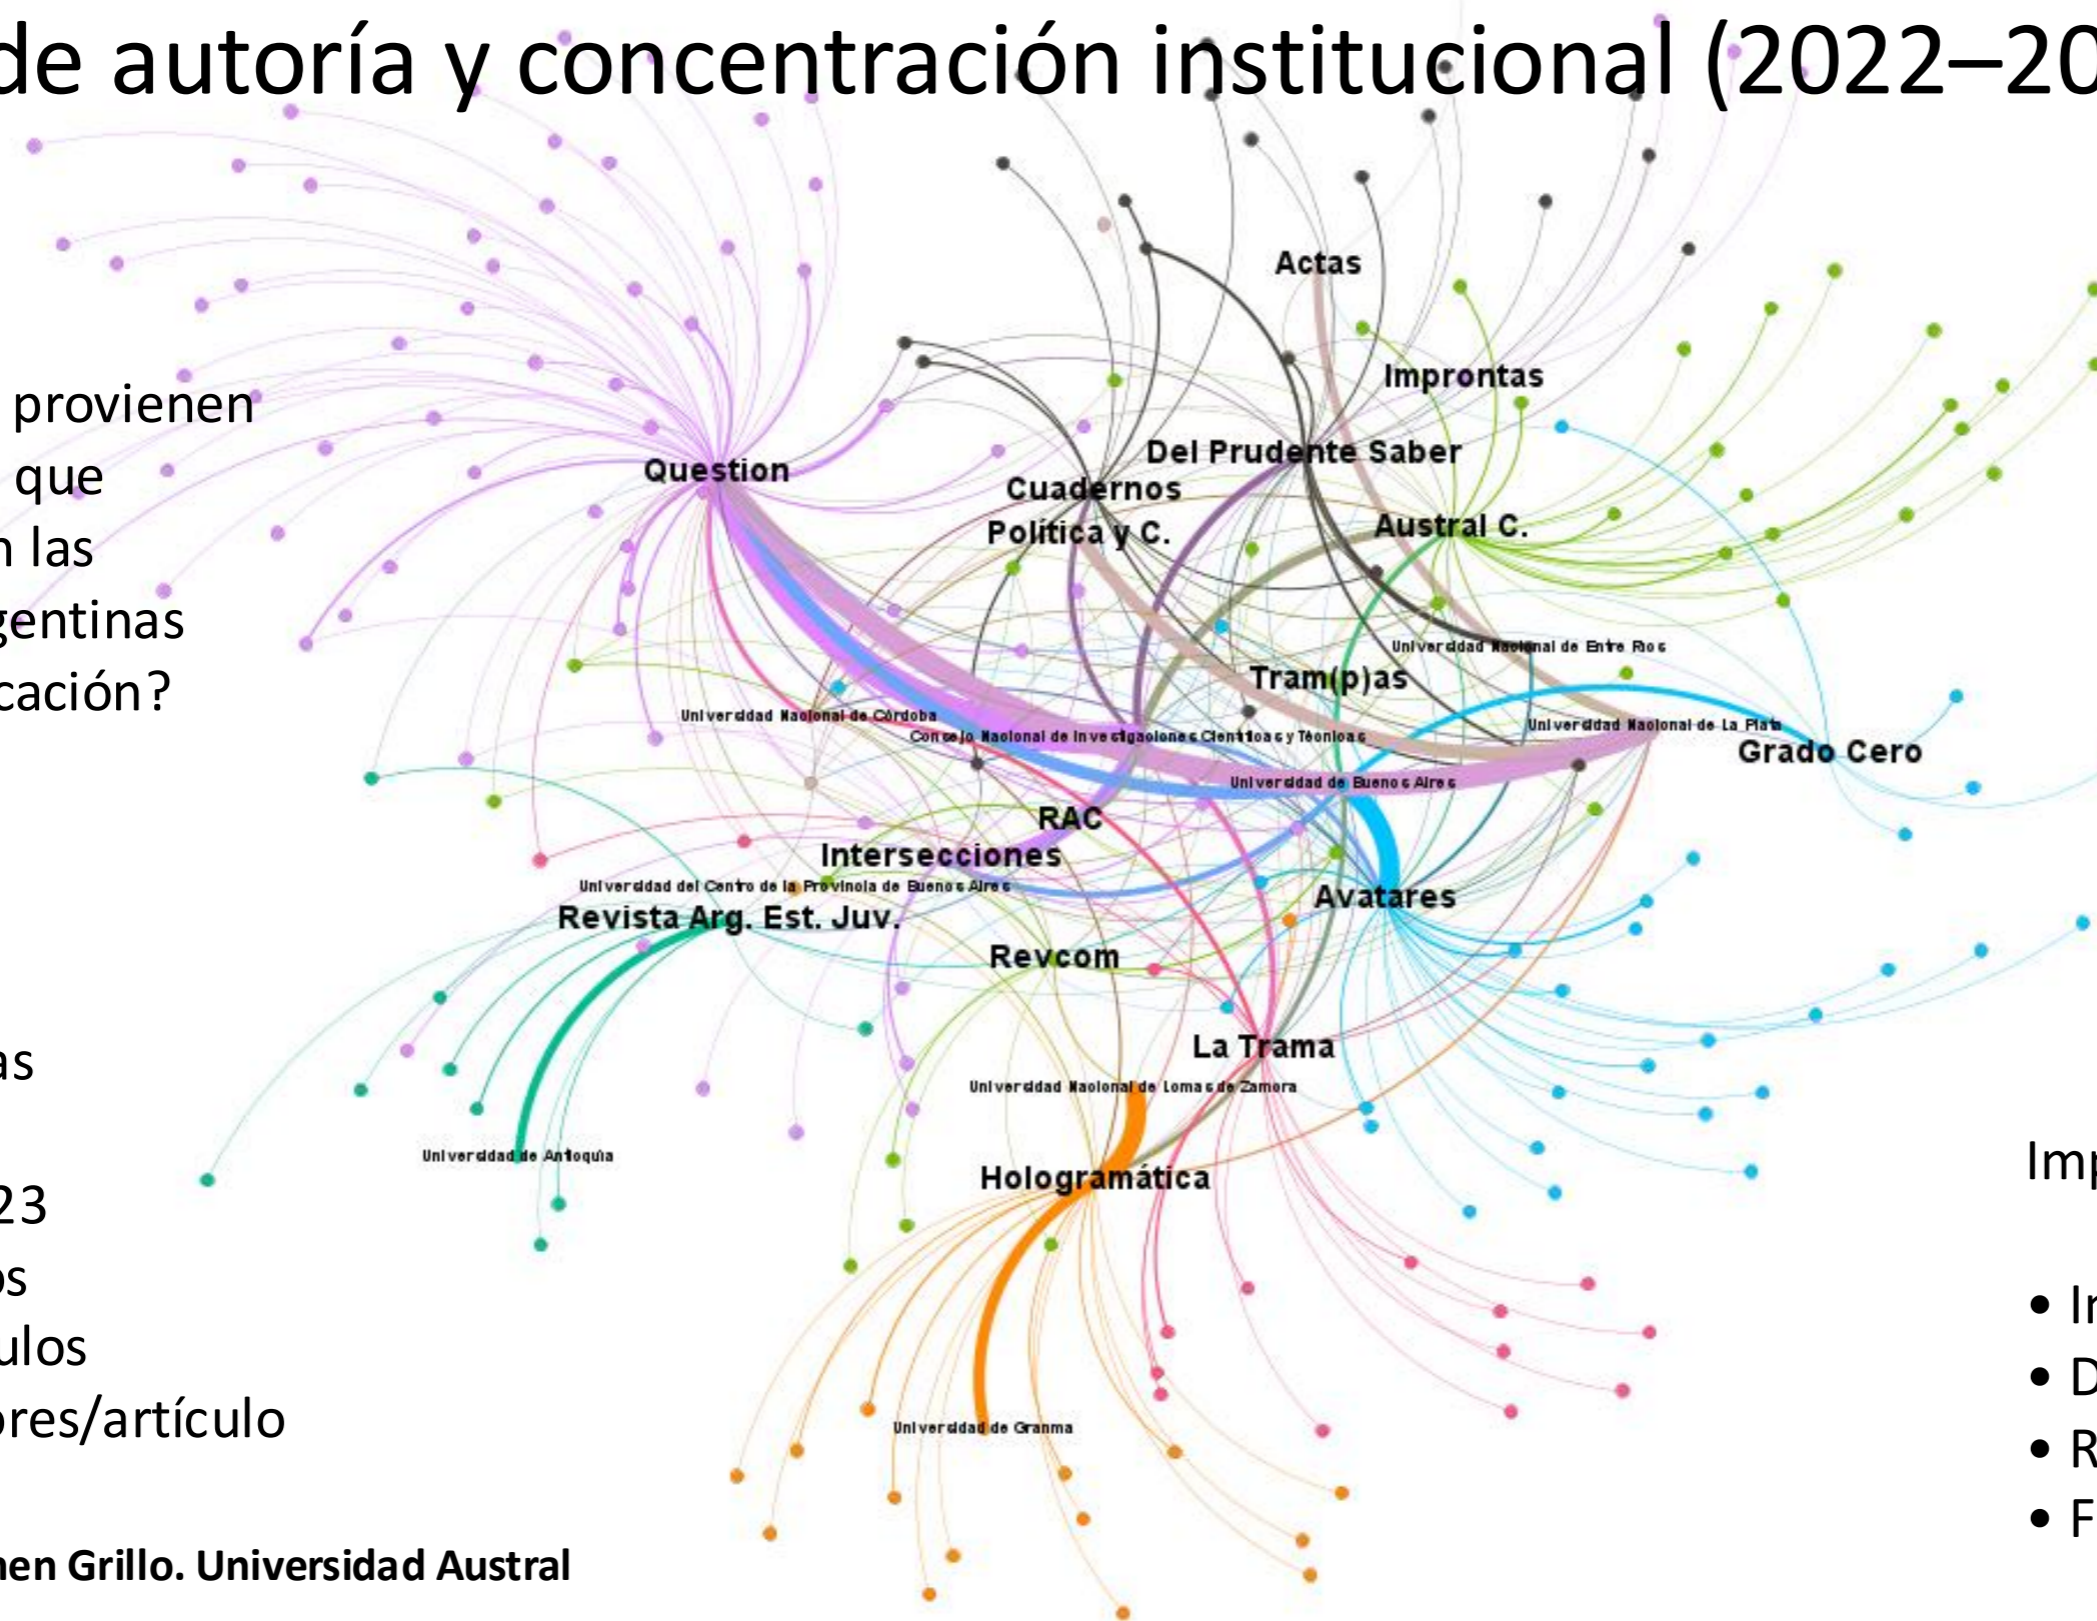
de autoría y concentración institucional (2022–20

provienen
que
n las
gentinas
cación?

as

23
os
ulos
ores/artículo

nen Grillo. Universidad Austral

Actas
Improntas
Del Prudente Saber
Cuadernos
Política y C.
Austral C.
Question
Universidad Nacional de Entre Ríos
Tram(p)as
Universidad Nacional de Córdoba
Consejo Nacional de Investigaciones Científicas y Técnicas
Universidad Nacional de La Plata
Grado Cero
Universidad de Buenos Aires
RAC
Intersecciones
Universidad del Centro de la Provincia de Buenos Aires
Avatares
Revista Arg. Est. Juv.
Revcom
La Trama
Universidad Nacional de Lomas de Zamora
Universidad de Antioquia
Hologramática
Universidad de Granma

Imp

• In
• D
• R
• F